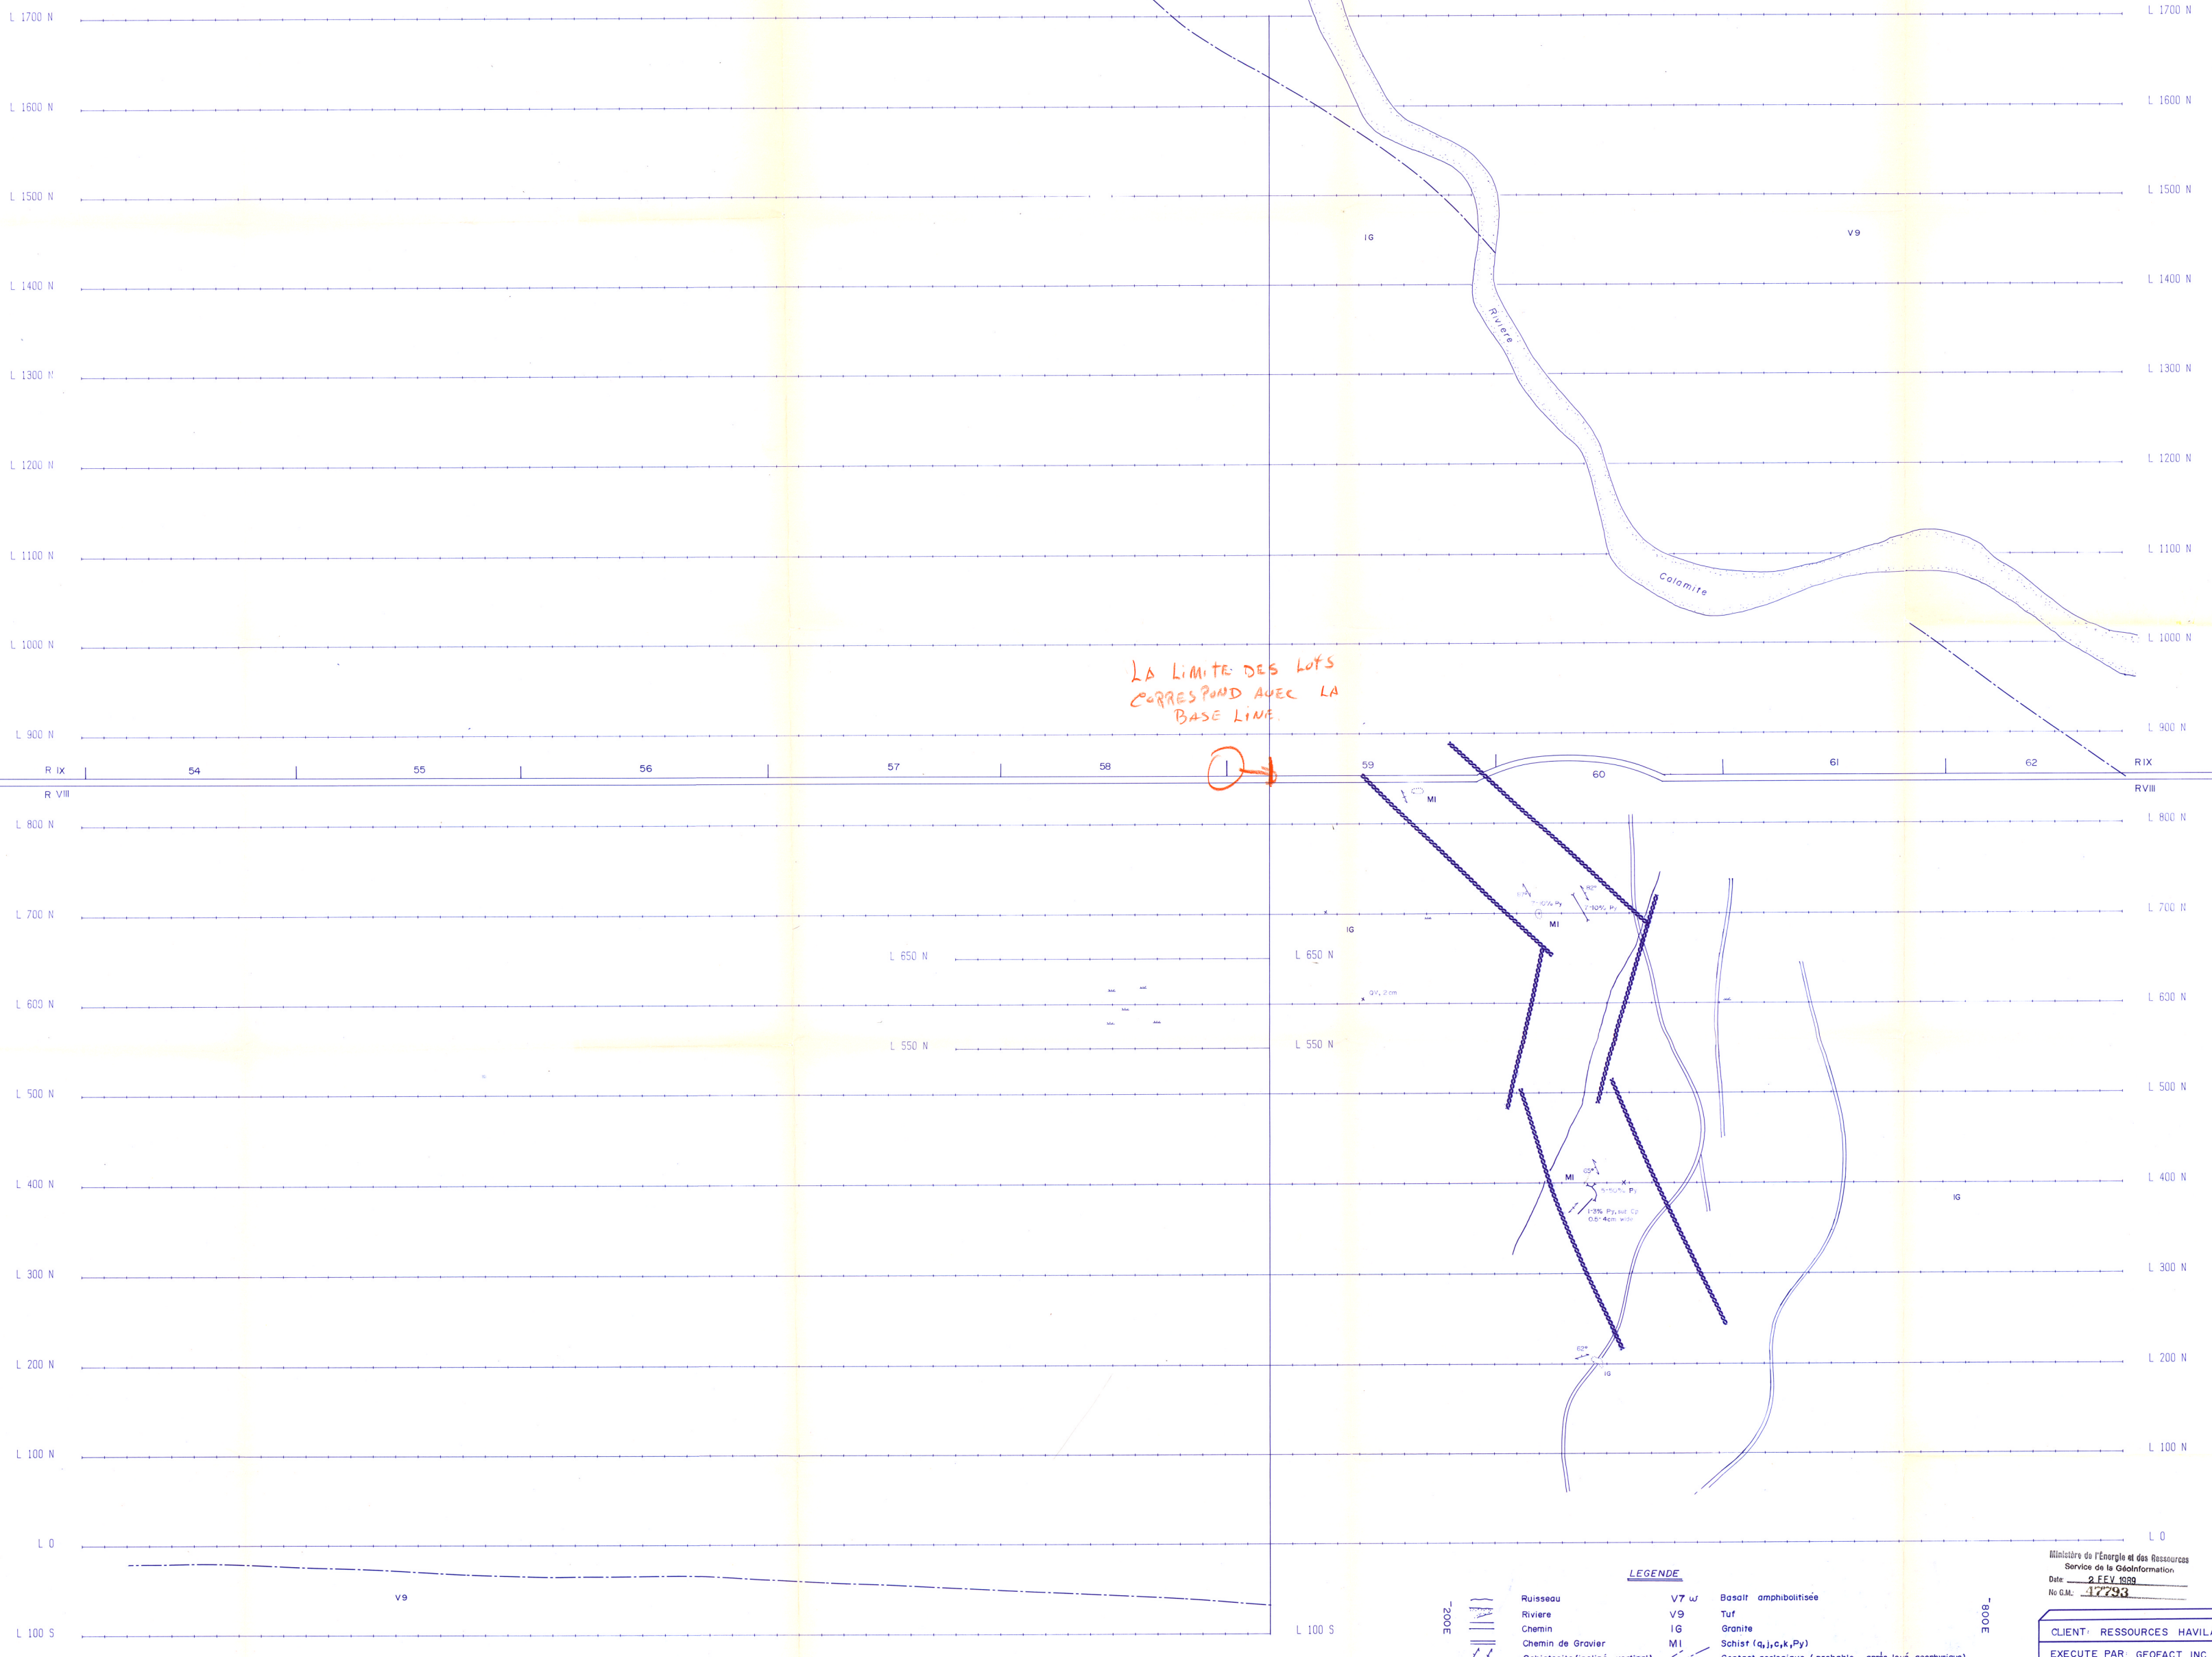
L 1700 N
L 1700 N
L 1600 N
L 1600 N
L 1500 N
L 1500 N
IG
V9
L 1400 N
L 1400 N
Riviere
L 1300 N
L 1300 N
L 1200 N
L 1200 N
L 1100 N
L 1100 N
Calamite
L 1000 N
L 1000 N
LA LIMITE DES LOTS CORRESPOND AVEC LA BASE LINE
L 900 N
L 900 N
R IX
54
55
56
57
58
59
60
61
62
R IX
R VIII
R VIII
MI
L 800 N
L 800 N
MI
IG
L 700 N
L 700 N
L 650 N
L 650 N
L 600 N
L 600 N
L 550 N
L 550 N
L 500 N
L 500 N
MI
L 400 N
L 400 N
IG
L 300 N
L 300 N
L 200 N
L 200 N
IG
L 100 N
L 100 N
L 0
L 0
V9
L 100 S
L 100 S
200E
800E
LEGENDE
Ruisseau
Riviere
Chemin
Chemin de Gravier
V7 ω Basalt amphibolitisée
V9 Tuf
IG Granite
MI Schist (q,j,c,k,Py)
Ministère de l'Énergie et des Ressources
Service de la Géoinformation
Date: 2 FEV 1989
No G.M.: 17793
CLIENT: RESSOURCES HAVIL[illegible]
EXECUTE PAR: GEOFACT INC